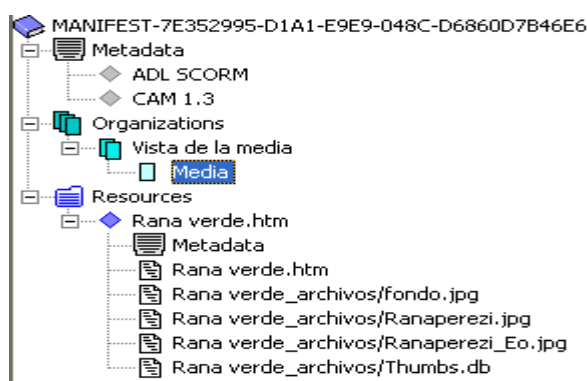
MANIFEST-7E352995-D1A1-E9E9-048C-D6860D7B46E6
Metadata
ADL SCORM
CAM 1.3
Organizations
Vista de la media
Media
Resources
Rana verde.htm
Metadata
Rana verde.htm
Rana verde_archivos/fondo.jpg
Rana verde_archivos/Ranaperezi.jpg
Rana verde_archivos/Ranaperezi_Eo.jpg
Rana verde_archivos/Thumbs.db